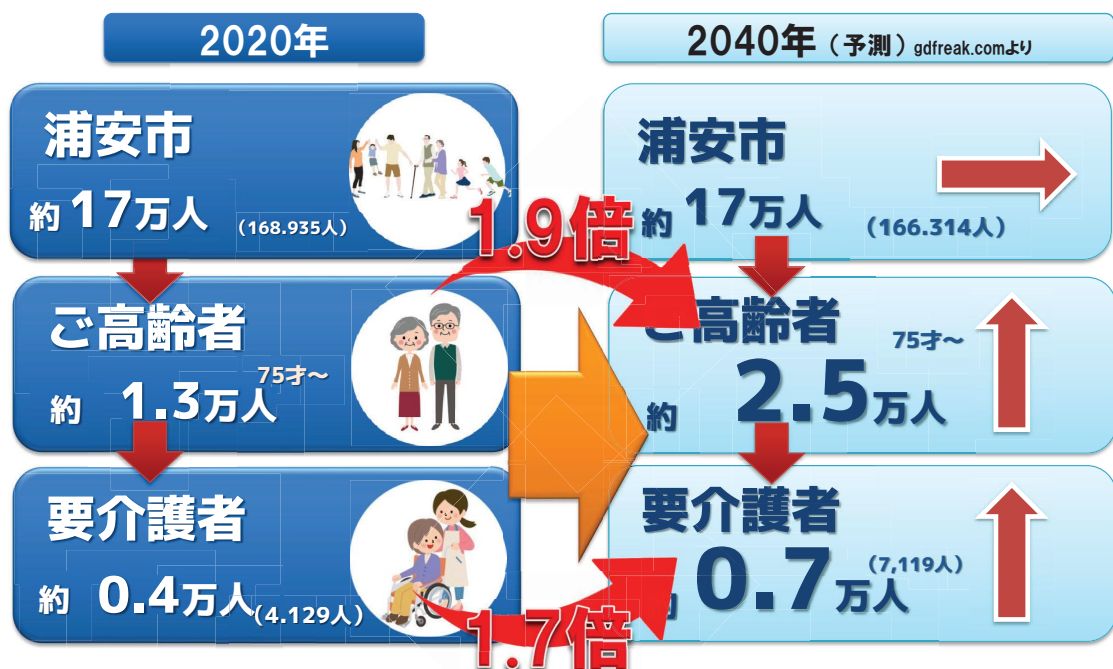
2020年

浦安市
約 17万人 (168.935人)

ご高齢者
約 1.3万人 75才～

要介護者
約 0.4万人 (4.129人)

2040年（予測）gdfreak.comより

浦安市
約 17万人 (166.314人)

ご高齢者 75才～
約 2.5万人

要介護者
約 0.7万人 (7,119人)

1.9倍

1.7倍